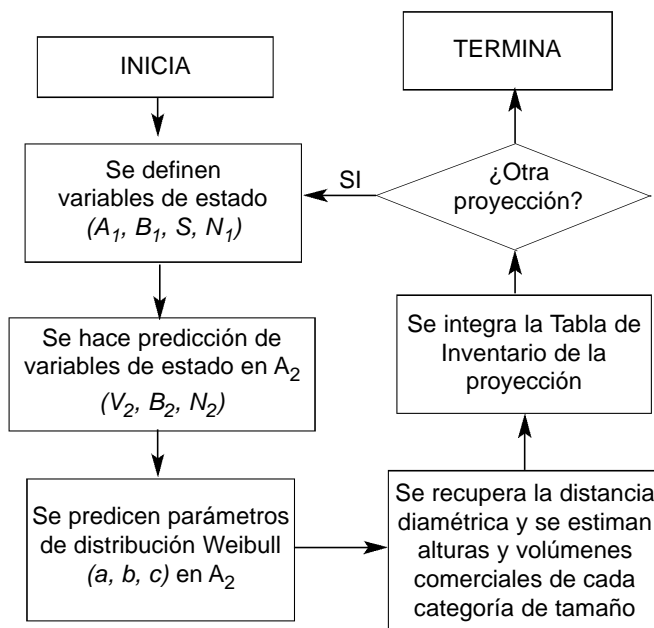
INICIA

Se definen variables de estado
$(A_1, B_1, S, N_1)$

Se hace predicción de variables de estado en $A_2$
$(V_2, B_2, N_2)$

Se predicen parámetros de distribución Weibull
$(a, b, c)$ en $A_2$

Se recupera la distancia diamétrica y se estiman alturas y volúmenes comerciales de cada categoría de tamaño

Se integra la Tabla de Inventario de la proyección

¿Otra proyección?

SI

TERMINA